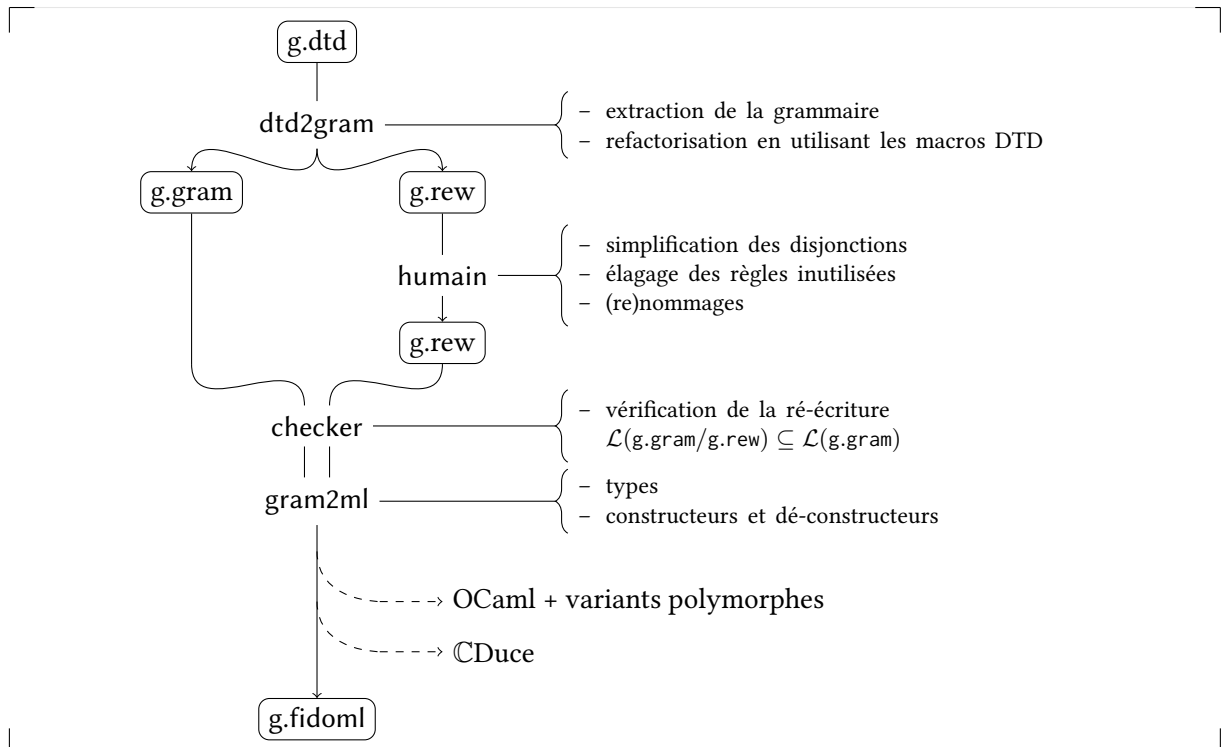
g.dtd

dtd2gram

– extraction de la grammaire
– refactorisation en utilisant les macros DTD

g.gram

g.rew

humain

– simplification des disjonctions
– élagage des règles inutilisées
– (re)nommages

g.rew

checker

– vérification de la ré-écriture
$\mathcal{L}(\texttt{g.gram}/\texttt{g.rew}) \subseteq \mathcal{L}(\texttt{g.gram})$

gram2ml

– types
– constructeurs et dé-constructeurs

OCaml + variants polymorphes

$\mathbb{C}$Duce

g.fidoml